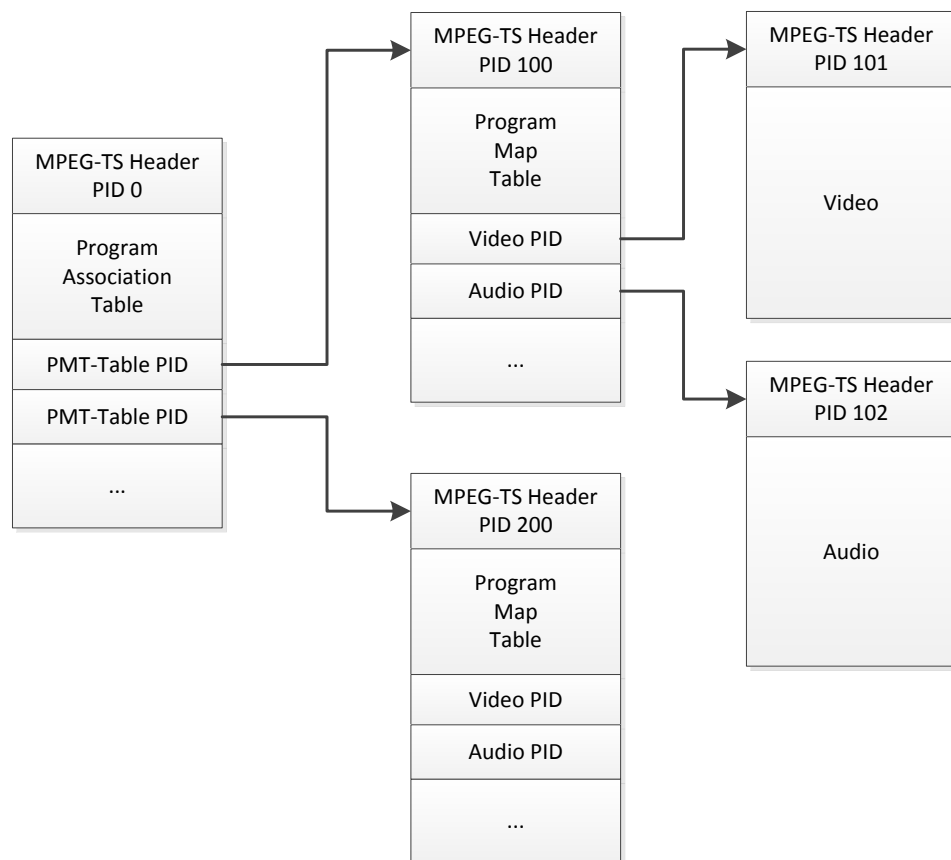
MPEG-TS Header
PID 0

Program Association Table

PMT-Table PID

PMT-Table PID

...

MPEG-TS Header
PID 100

Program Map Table

Video PID

Audio PID

...

MPEG-TS Header
PID 200

Program Map Table

Video PID

Audio PID

...

MPEG-TS Header
PID 101

Video

MPEG-TS Header
PID 102

Audio